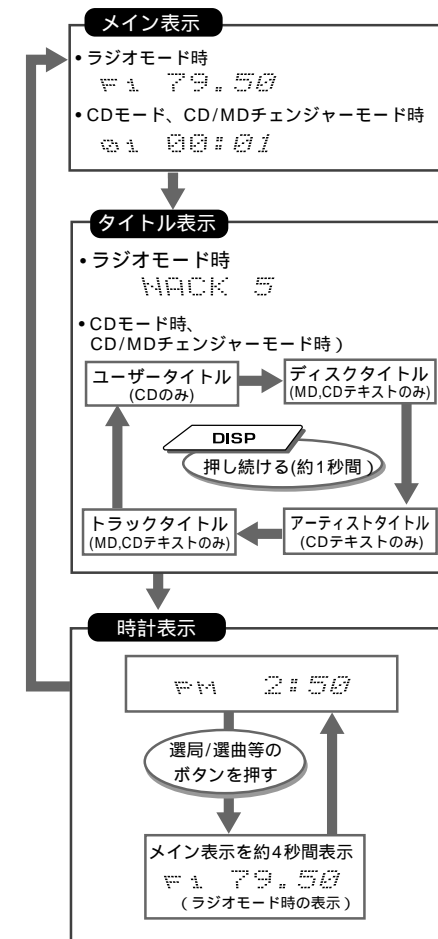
メイン表示

•ラジオモード時
F1 79.50

•CDモード、CD/MDチェンジャーモード時
01 00:01

タイトル表示

•ラジオモード時
NACK 5

•CDモード時、
CD/MDチェンジャーモード時 )

ユーザータイトル
(CDのみ)

ディスクタイトル
(MD,CDテキストのみ)

DISP
押し続ける(約1秒間)

トラックタイトル
(MD,CDテキストのみ)

アーティストタイトル
(CDテキストのみ)

時計表示

PM 2:50

選局/選曲等の
ボタンを押す

メイン表示を約4秒間表示
F1 79.50
( ラジオモード時の表示 )